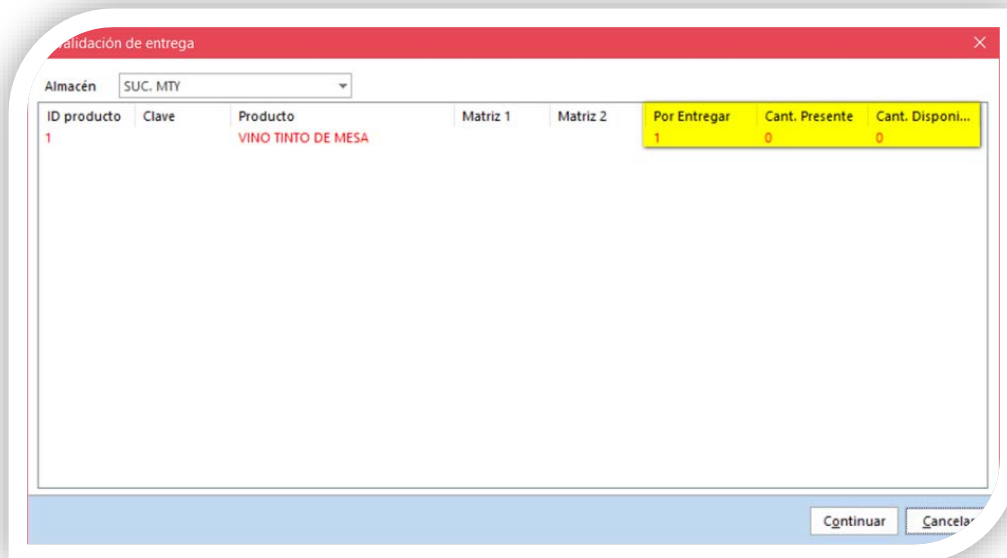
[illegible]alidación de entrega

Almacén SUC. MTY

| ID producto | Clave | Producto | Matriz 1 | Matriz 2 | Por Entregar | Cant. Presente | Cant. Disponi... |
|---|---|---|---|---|---|---|---|
| 1 | | VINO TINTO DE MESA | | | 1 | 0 | 0 |

Continuar Cancela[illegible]